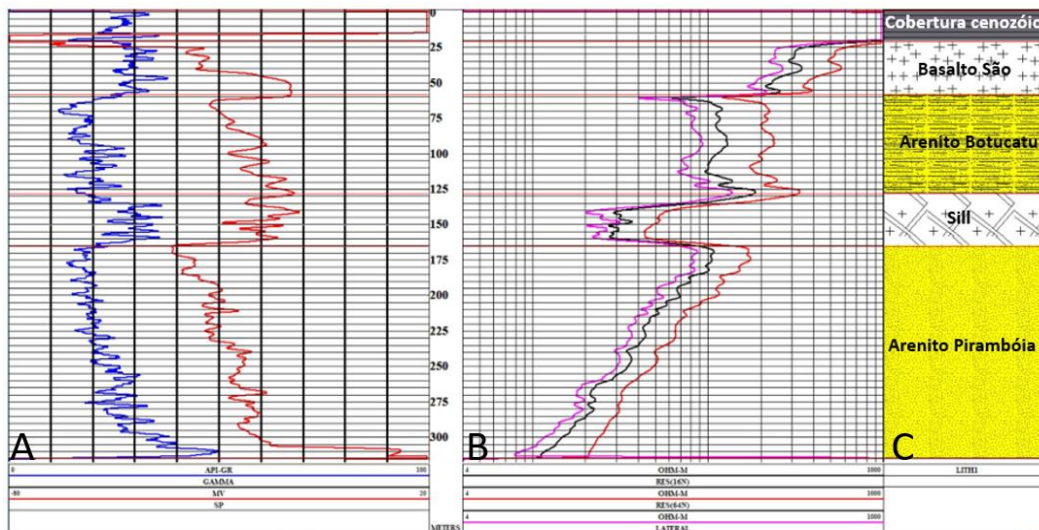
0
25
50
75
100
125
150
175
200
225
250
275
300

A

0 API-GR 100
GAMMA
-80 MV 20
SP

METERS

B

4 OHM-M 1000
RES(16N)
4 OHM-M 1000
RES(64N)
4 OHM-M 1000
LATERAL

Cobertura cenozóic
Basalto São
Arenito Botucatu
Sill
Arenito Pirambóia

C

LITH1